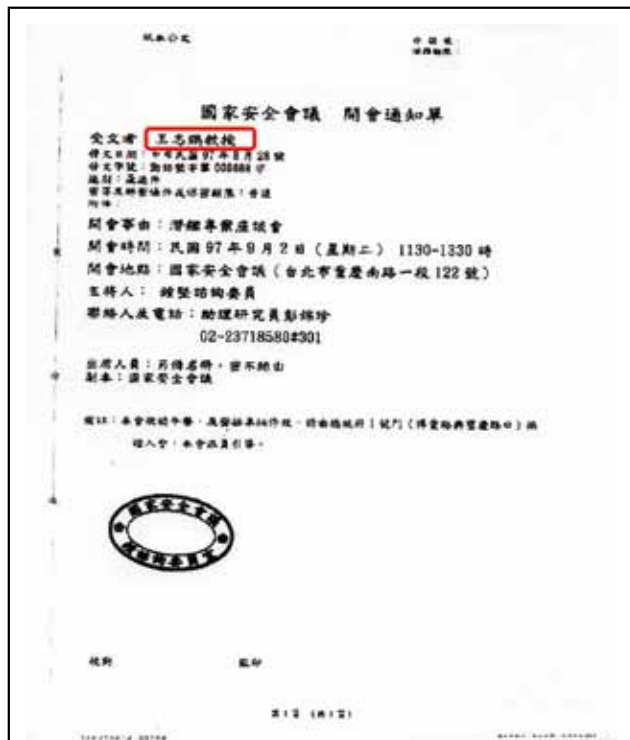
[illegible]　　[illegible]

國家安全會議　開會通知單

受文者：王志鵬教授
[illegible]
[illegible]
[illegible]
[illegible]
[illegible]

開會事由：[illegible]座談會
開會時間：民國 97 年 9 月 2 日（星期二） 1130-1330 時
開會地點：國家安全會議（台北市重慶南路一段 122 號）
主持人：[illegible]委員
聯絡人及電話：助理研究員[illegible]
02-23718580#301

出席人員：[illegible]
副本：國家安全會議

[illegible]

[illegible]

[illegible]　　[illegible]

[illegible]

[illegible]　　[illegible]